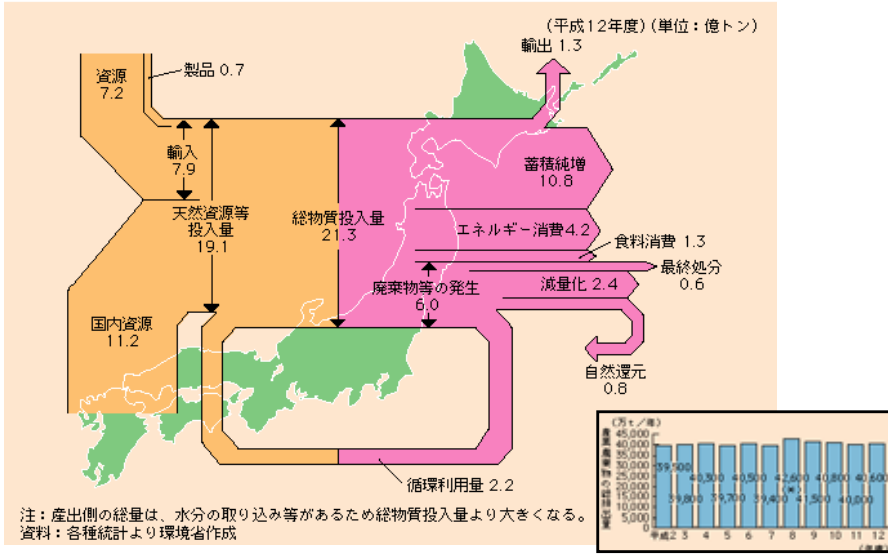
(平成12年度)(単位：億トン)

輸出 1.3

資源 7.2

製品 0.7

輸入 7.9

天然資源等投入量 19.1

総物質投入量 21.3

蓄積純増 10.8

エネルギー消費 4.2

食料消費 1.3

最終処分 0.6

廃棄物等の発生 6.0

減量化 2.4

国内資源 11.2

自然還元 0.8

循環利用量 2.2

注：産出側の総量は、水分の取り込み等があるため総物質投入量より大きくなる。
資料：各種統計より環境省作成

(万t／年)
45,000
40,000
35,000
30,000
25,000
20,000
15,000
10,000
5,000
0

産業廃棄物の総排出量

39,500
39,800
40,300
39,700
40,500
39,400
42,600
41,500
40,800
40,800
40,600

平成2 3 4 5 6 7 8 9 10 11 12 (年度)

(※)